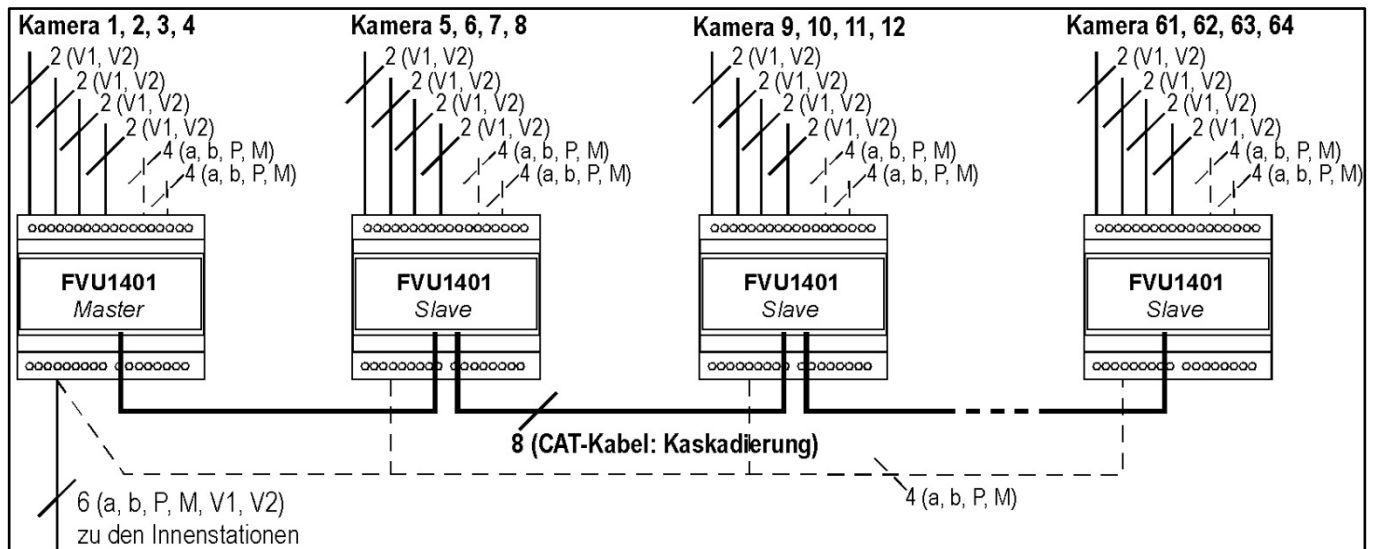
Kamera 1, 2, 3, 4
2 (V1, V2)
2 (V1, V2)
2 (V1, V2)
2 (V1, V2)
4 (a, b, P, M)
4 (a, b, P, M)
FVU1401
Master

Kamera 5, 6, 7, 8
2 (V1, V2)
2 (V1, V2)
2 (V1, V2)
2 (V1, V2)
4 (a, b, P, M)
4 (a, b, P, M)
FVU1401
Slave

Kamera 9, 10, 11, 12
2 (V1, V2)
2 (V1, V2)
2 (V1, V2)
2 (V1, V2)
4 (a, b, P, M)
4 (a, b, P, M)
FVU1401
Slave

Kamera 61, 62, 63, 64
2 (V1, V2)
2 (V1, V2)
2 (V1, V2)
2 (V1, V2)
4 (a, b, P, M)
4 (a, b, P, M)
FVU1401
Slave

8 (CAT-Kabel: Kaskadierung)
4 (a, b, P, M)
6 (a, b, P, M, V1, V2)
zu den Innenstationen